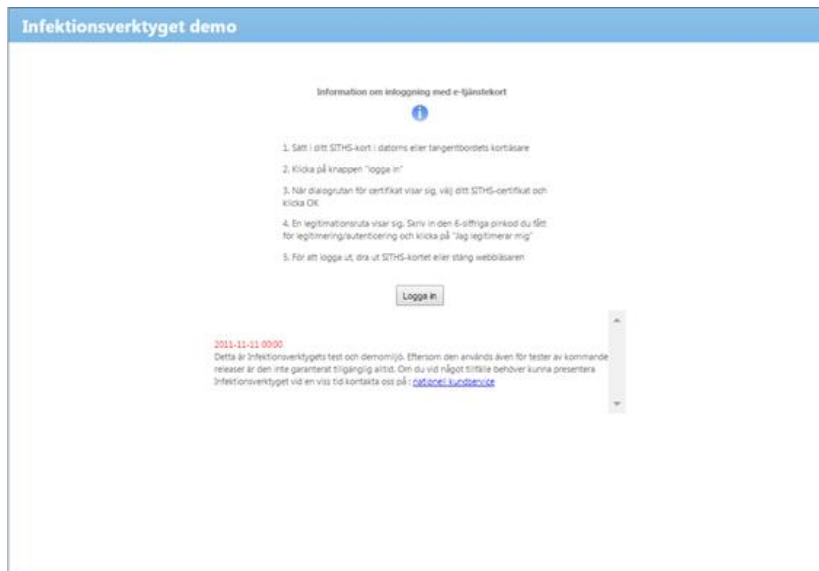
Infektionsverktyget demo

Information om inloggning med e-tjänstekort

1. Sätt i ditt SITHS-kort i datorns eller tangentbordets kortläsare

2. Klicka på knappen "logga in"

3. När dialogrutan för certifikat visar sig, välj ditt SITHS-certifikat och klicka OK

4. En legitimationsruta visar sig. Skriv in den 6-siffriga pinkod du fått för legitimering/autenticering och klicka på "Jag legitimerar mig"

5. För att logga ut, dra ut SITHS-kortet eller stäng webbläsaren

Logga in

2011-11-11 00:00
Detta är Infektionsverktygets test och demomiljö. Eftersom den används även för tester av kommande releaser är den inte garanterat tillgänglig alltid. Om du vid något tillfälle behöver kunna presentera Infektionsverktyget vid en viss tid kontakta oss på : nationell kundservice